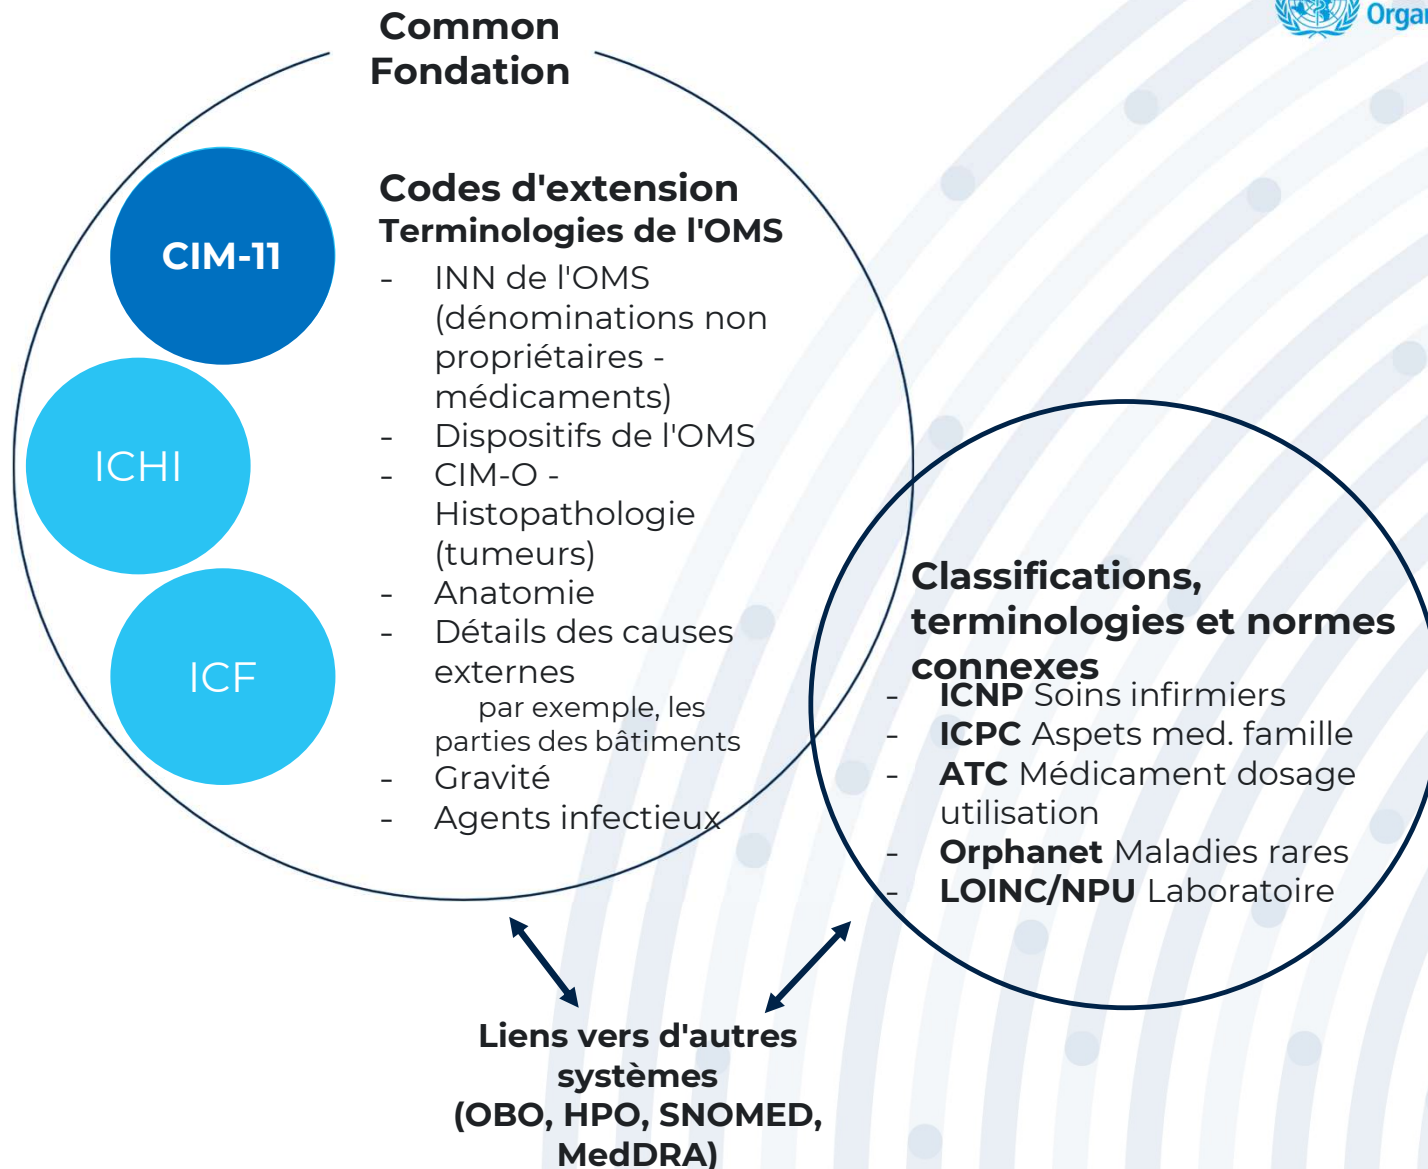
Organ

Common Fondation

CIM-11

ICHI

ICF

Codes d'extension
Terminologies de l'OMS
- INN de l'OMS (dénominations non propriétaires - médicaments)
- Dispositifs de l'OMS
- CIM-O - Histopathologie (tumeurs)
- Anatomie
- Détails des causes externes
par exemple, les parties des bâtiments
- Gravité
- Agents infectieux

Classifications, terminologies et normes connexes
- **ICNP** Soins infirmiers
- **ICPC** Aspets med. famille
- **ATC** Médicament dosage utilisation
- **Orphanet** Maladies rares
- **LOINC/NPU** Laboratoire

Liens vers d'autres systèmes (OBO, HPO, SNOMED, MedDRA)